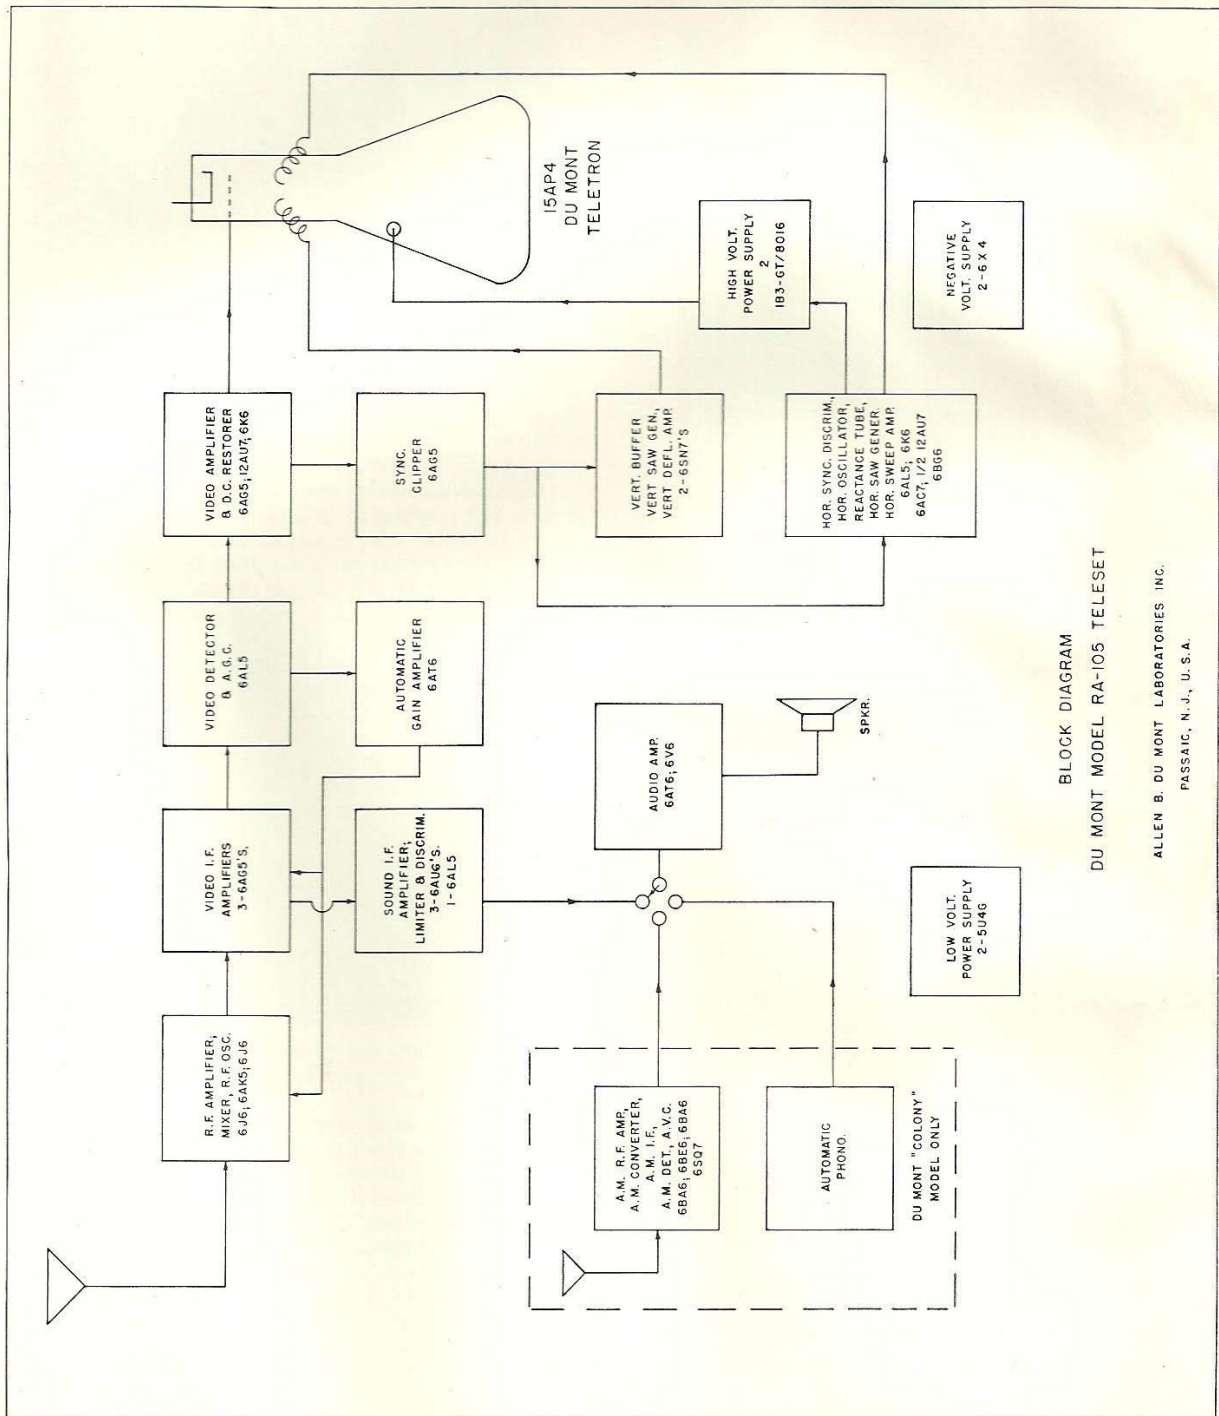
R.F. AMPLIFIER, MIXER, R.F. OSC. 6J6; 6AK5; 6J6

VIDEO I.F. AMPLIFIERS 3-6AG5'S.

VIDEO DETECTOR & A.G.C. 6AL5

VIDEO AMPLIFIER & D.C. RESTORER 6AG5; 12AU7; 6K6

15AP4 DU MONT TELETRON

SOUND I.F. AMPLIFIER, LIMITER & DISCRIM. 3-6AU6'S. 1-6AL5

AUTOMATIC GAIN AMPLIFIER 6AT6

SYNC. CLIPPER 6AG5

VERT. BUFFER VERT SAW GEN. VERT DEFL. AMP 2-6SN7'S

HIGH VOLT. POWER SUPPLY 2 1B3-GT/8016

HOR. SYNC. DISCRIM. HOR. OSCILLATOR, REACTANCE TUBE, HOR. SAW GENER HOR. SWEEP AMP 6AL5; 6K6 6AC7; 1/2 12AU7 6BG6

NEGATIVE VOLT. SUPPLY 2-6X4

AUDIO AMP. 6AT6; 6V6

SPKR.

A.M. R.F. AMP, A.M. CONVERTER, A.M. I.F., A.M. DET., A.V.C. 6BA6; 6BE6; 6BA6 6SQ7

AUTOMATIC PHONO.

DU MONT "COLONY" MODEL ONLY

LOW VOLT. POWER SUPPLY 2-5U4G

BLOCK DIAGRAM
DU MONT MODEL RA-105 TELESET

ALLEN B. DU MONT LABORATORIES INC.
PASSAIC, N.J., U.S.A.